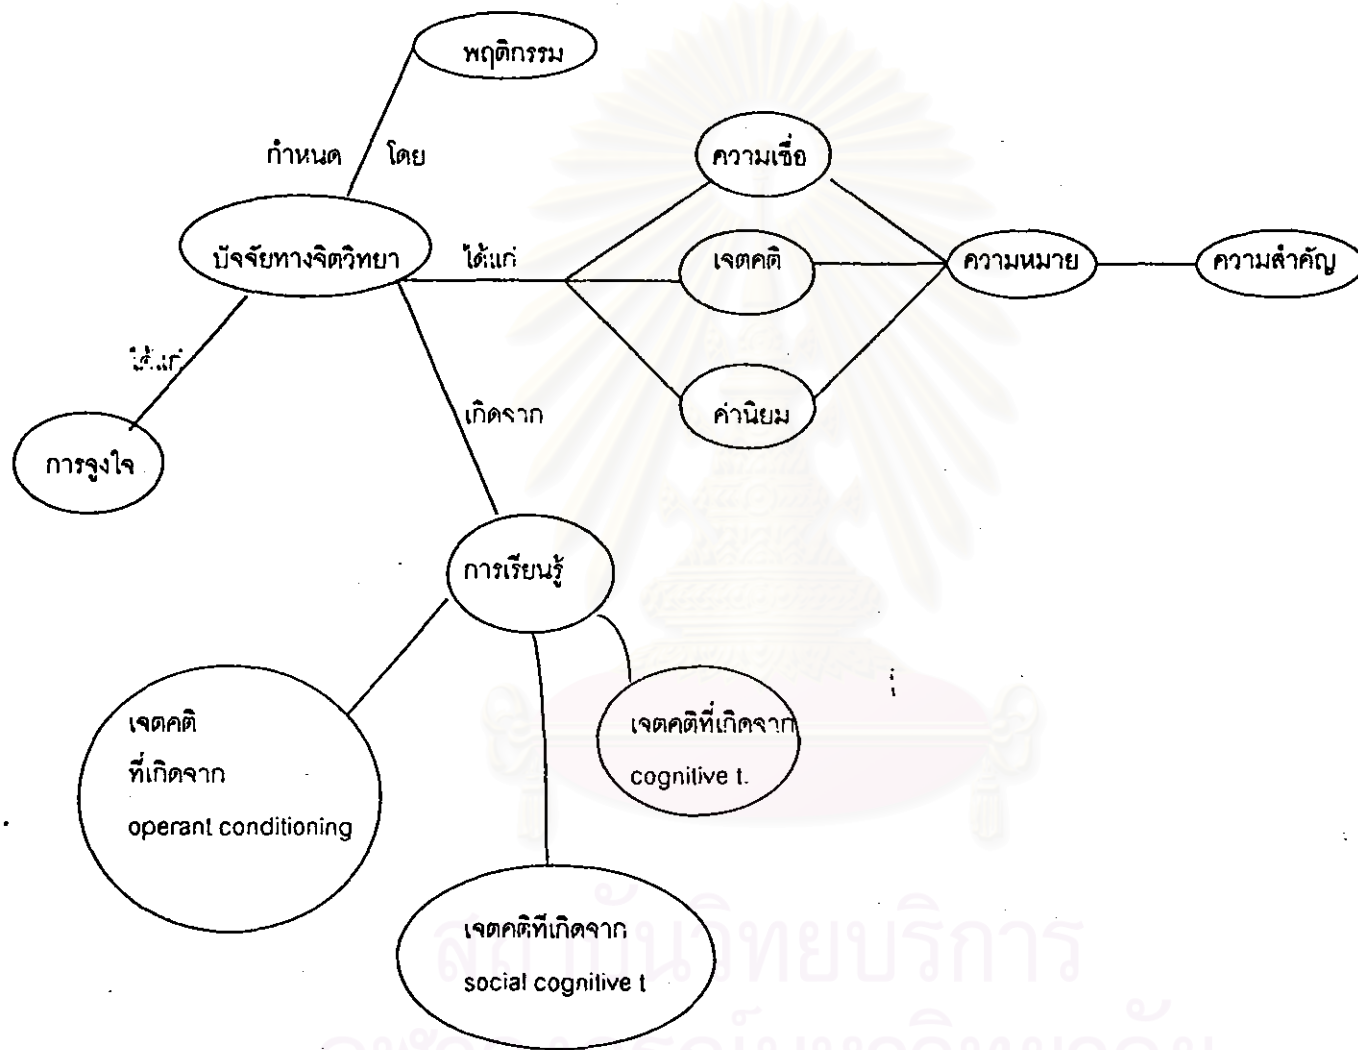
พฤติกรรม

กำหนด

โดย

ความเชื่อ

บัจจัยทางจิตวิทยา

ได้แก่

เจตคติ

ความหมาย

ความสำคัญ

ได้แก่

ค่านิยม

เกิดจาก

การจูงใจ

การเรียนรู้

เจตคติ ที่เกิดจาก operant conditioning

เจตคติที่เกิดจาก cognitive t.

เจตคติที่เกิดจาก social cognitive t

สถาบันวิทยบริการ